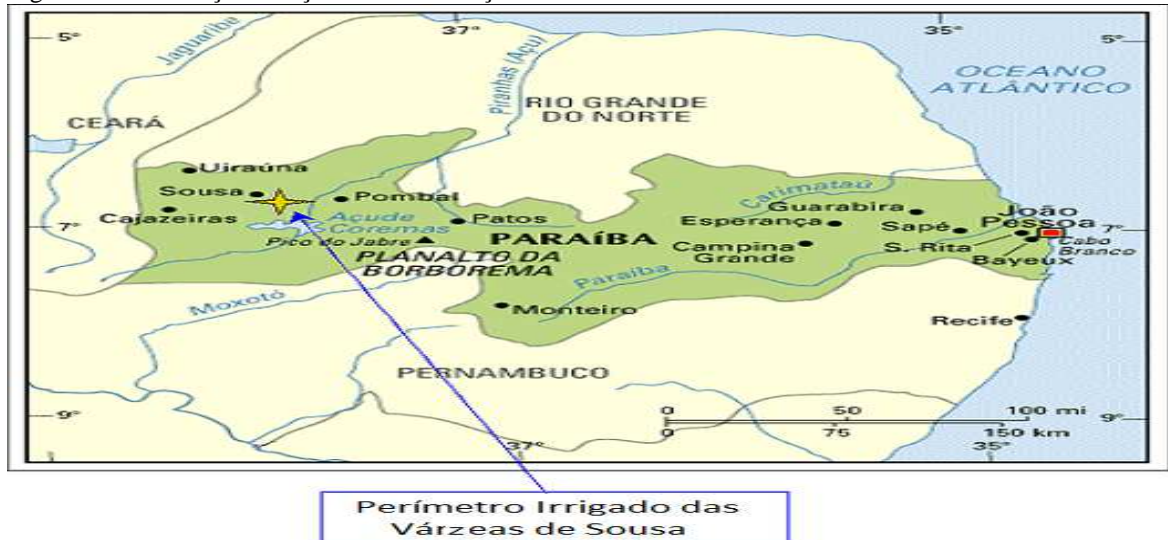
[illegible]

5°
37°
35°
5°
Jaguaribe
Piranhas (Açu)
OCEANO ATLÂNTICO
CEARÁ
RIO GRANDE DO NORTE
Uiraúna
Sousa
Pombal
Cajazeiras
Açude Coremas
Patos
Curimataú
Guarabira
Esperança
Sapé
João Pessoa
7°
7°
Pico do Jabre
PARAÍBA
Campina Grande
S. Rita
Cabo Branco
Bayeux
PLANALTO DA BORBOREMA
Paraíba
Moxotó
Monteiro
Recife
PERNAMBUCO
9°
0
50
100 mi
9°
0
75
150 km
37°
35°

Perímetro Irrigado das Várzeas de Sousa